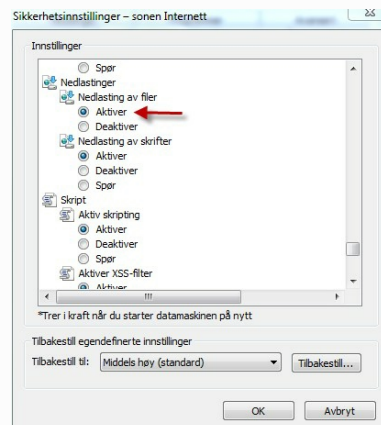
Sikkerhetsinnstillinger – sonen Internett

Innstillinger

Spør
Nedlastinger
Nedlasting av filer
Aktiver
Deaktiver
Nedlasting av skrifter
Aktiver
Deaktiver
Spør
Skript
Aktiv skripting
Aktiver
Deaktiver
Spør
Aktiver XSS-filter
Aktiver

*Trer i kraft når du starter datamaskinen på nytt

Tilbakestill egendefinerte innstillinger
Tilbakestill til: Middels høy (standard)
Tilbakestill...

OK
Avbryt